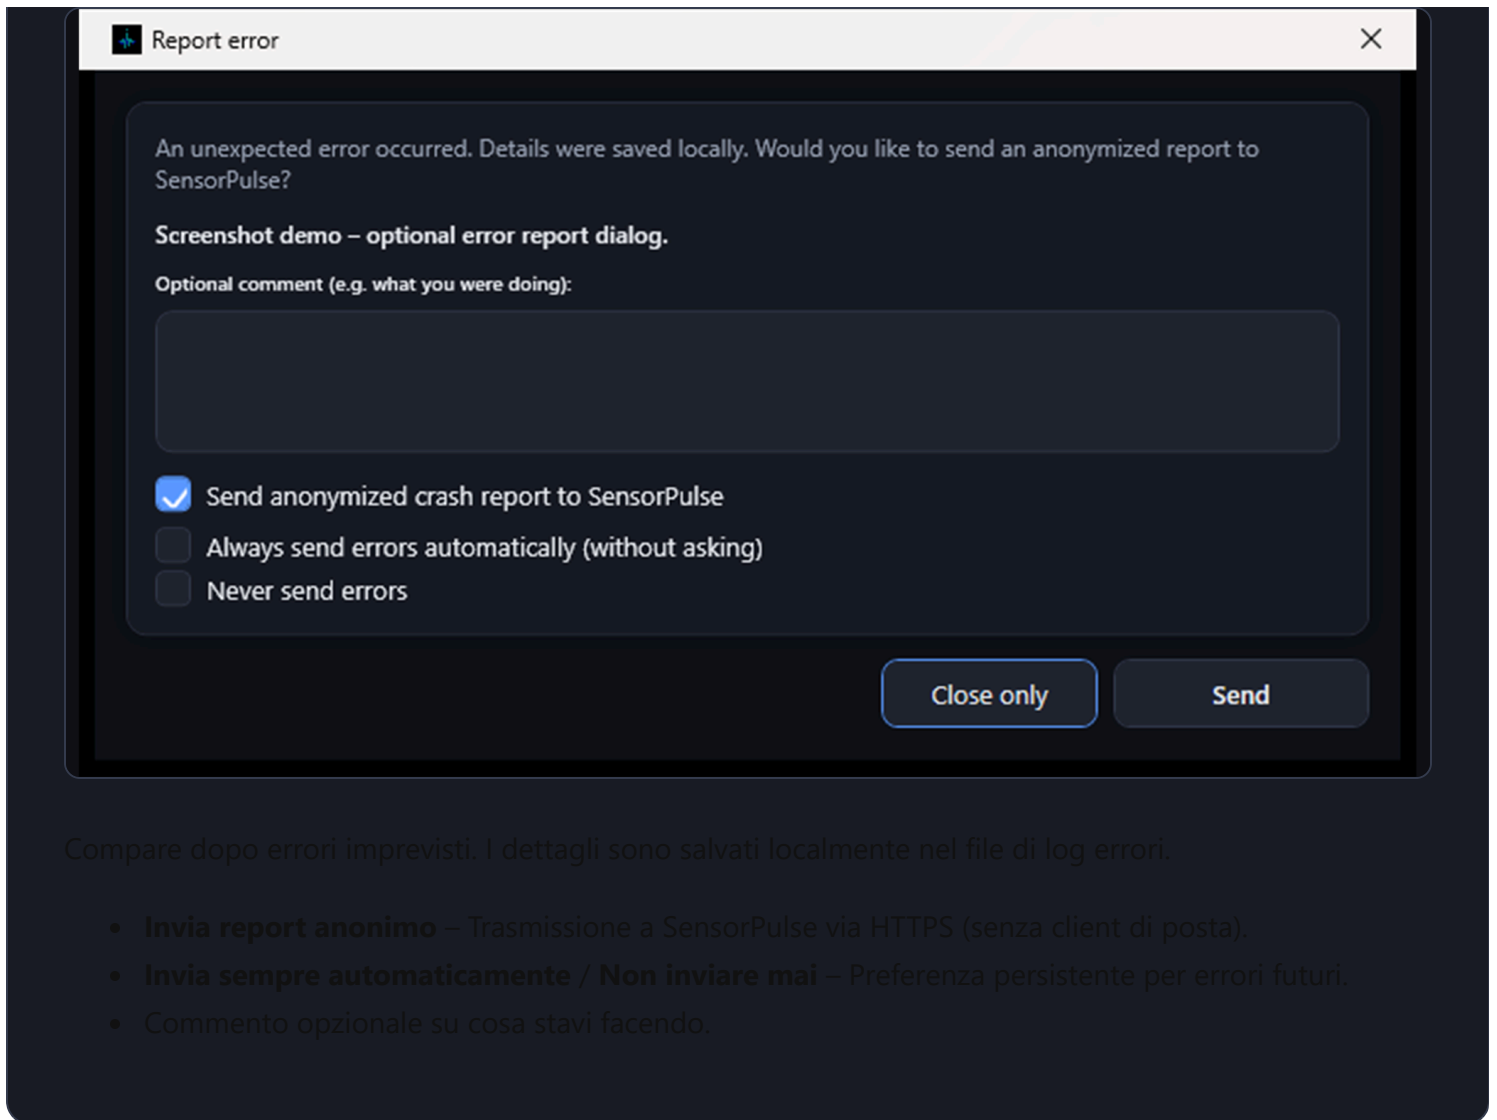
Report error

An unexpected error occurred. Details were saved locally. Would you like to send an anonymized report to SensorPulse?

Screenshot demo – optional error report dialog.

Optional comment (e.g. what you were doing):

Send anonymized crash report to SensorPulse
Always send errors automatically (without asking)
Never send errors

Close only
Send

Compare dopo errori imprevisti. I dettagli sono salvati localmente nel file di log errori.

- **Invia report anonimo** – Trasmissione a SensorPulse via HTTPS (senza client di posta).
- **Invia sempre automaticamente** / **Non inviare mai** – Preferenza persistente per errori futuri.
- Commento opzionale su cosa stavi facendo.